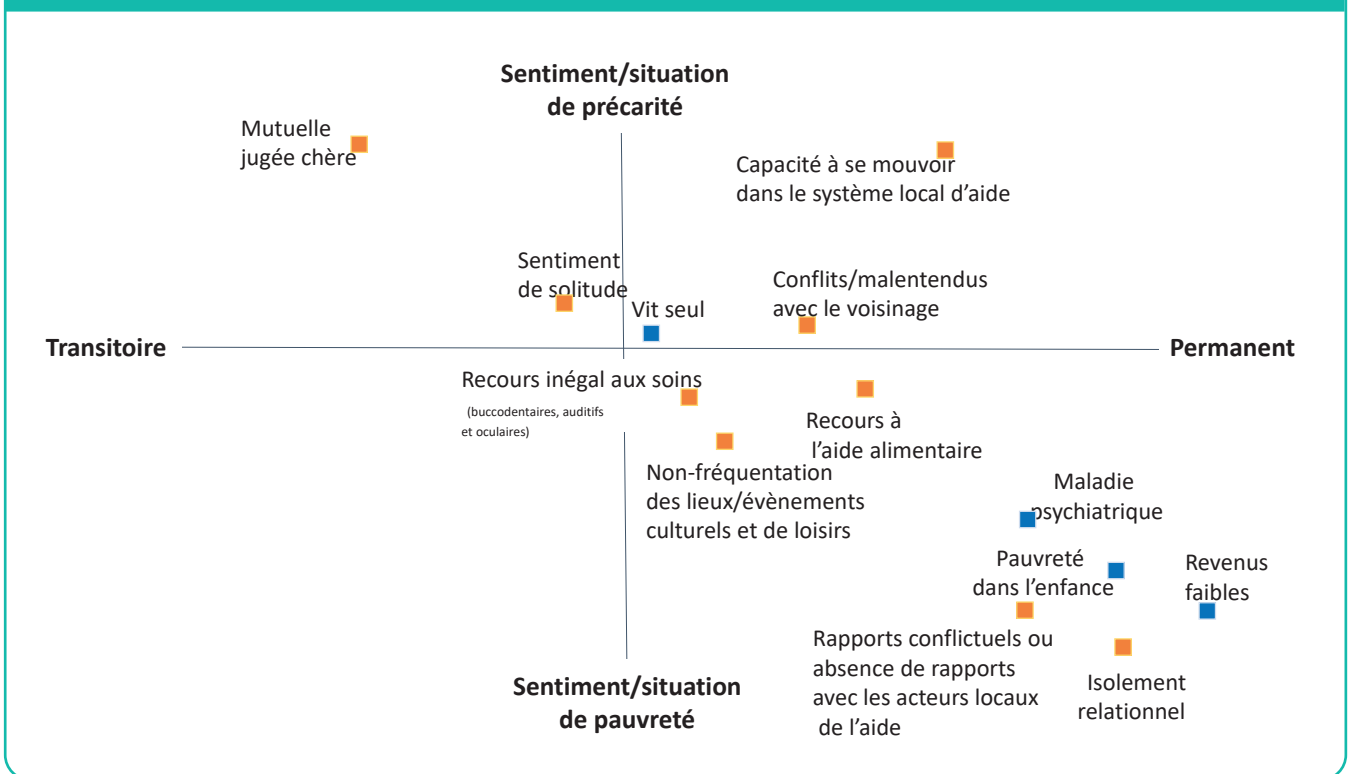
Sentiment/situation de précarité

Mutuelle jugée chère

Capacité à se mouvoir dans le système local d'aide

Sentiment de solitude

Conflits/malentendus avec le voisinage

Vit seul

Transitoire

Permanent

Recours inégal aux soins (buccodentaires, auditifs et oculaires)

Recours à l'aide alimentaire

Non-fréquentation des lieux/évènements culturels et de loisirs

Maladie psychiatrique

Pauvreté dans l'enfance

Revenus faibles

Rapports conflictuels ou absence de rapports avec les acteurs locaux de l'aide

Isolement relationnel

Sentiment/situation de pauvreté